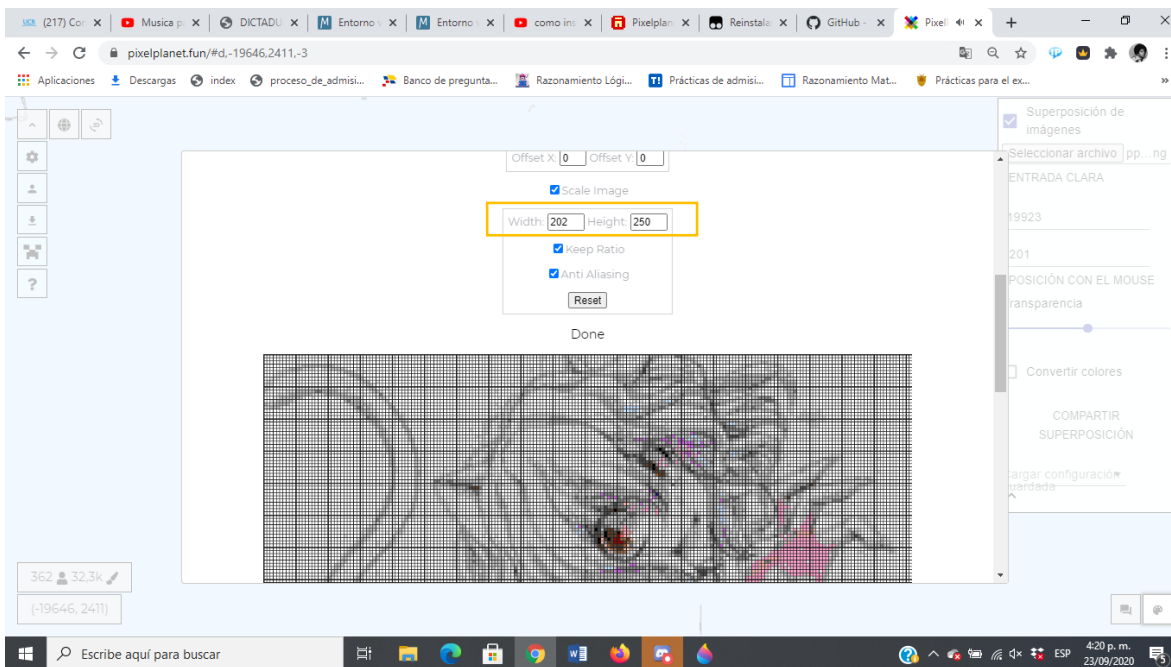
(217) Cor | Musica p | DICTADU | Entorno | Entorno | como ins | Pixelplan | Reinstala | GitHub | Pixel

pixelplanet.fun/#d,-19646,2411,-3

Aplicaciones | Descargas | index | proceso_de_admisi... | Banco de pregunta... | Razonamiento Lógi... | Prácticas de admisi... | Razonamiento Mat... | Prácticas para el ex...

Offset X: 0 Offset Y: 0

Scale Image

Width: 202 Height: 250

Keep Ratio

Anti Aliasing

Reset

Done

Superposición de imágenes

Seleccionar archivo pp...ng

ENTRADA CLARA

19923

201

POSICIÓN CON EL MOUSE

ransparencia

Convertir colores

COMPARTIR SUPERPOSICIÓN

cargar configuración guardada

362 32.3k

(-19646, 2411)

Escribe aquí para buscar

ESP 4:20 p. m. 23/09/2020